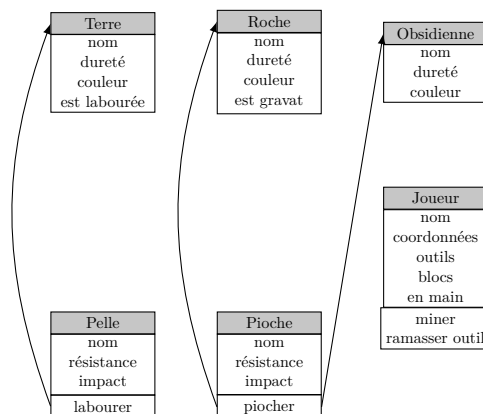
Terre
nom
dureté
couleur
est labourée

Roche
nom
dureté
couleur
est gravat

Obsidienne
nom
dureté
couleur

Joueur
nom
coordonnées
outils
blocs
en main
miner
ramasser outil

Pelle
nom
résistance
impact
labourer

Pioche
nom
résistance
impact
piocher